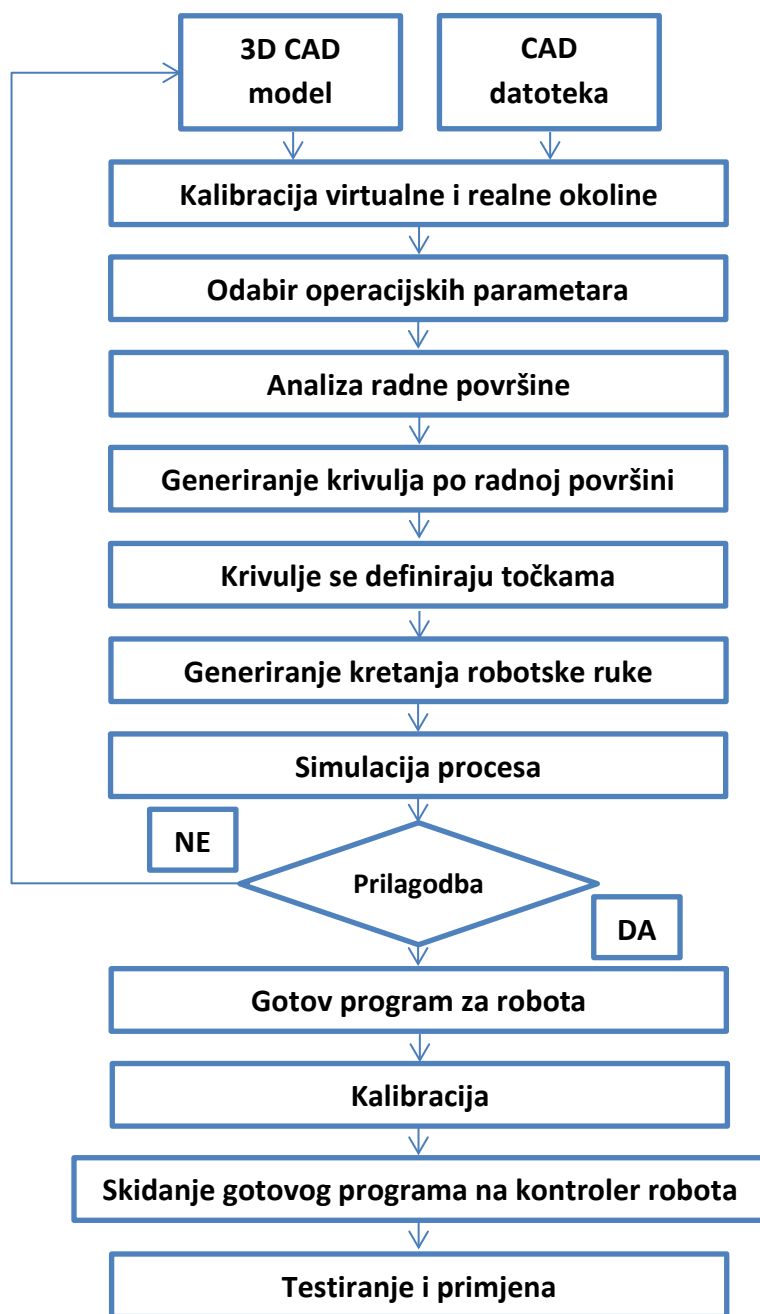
3D CAD model

CAD datoteka

Kalibracija virtualne i realne okoline

Odabir operacijskih parametara

Analiza radne površine

Generiranje krivulja po radnoj površini

Krivulje se definiraju točkama

Generiranje kretanja robotske ruke

Simulacija procesa

NE

Prilagodba

DA

Gotov program za robota

Kalibracija

Skidanje gotovog programa na kontroler robota

Testiranje i primjena